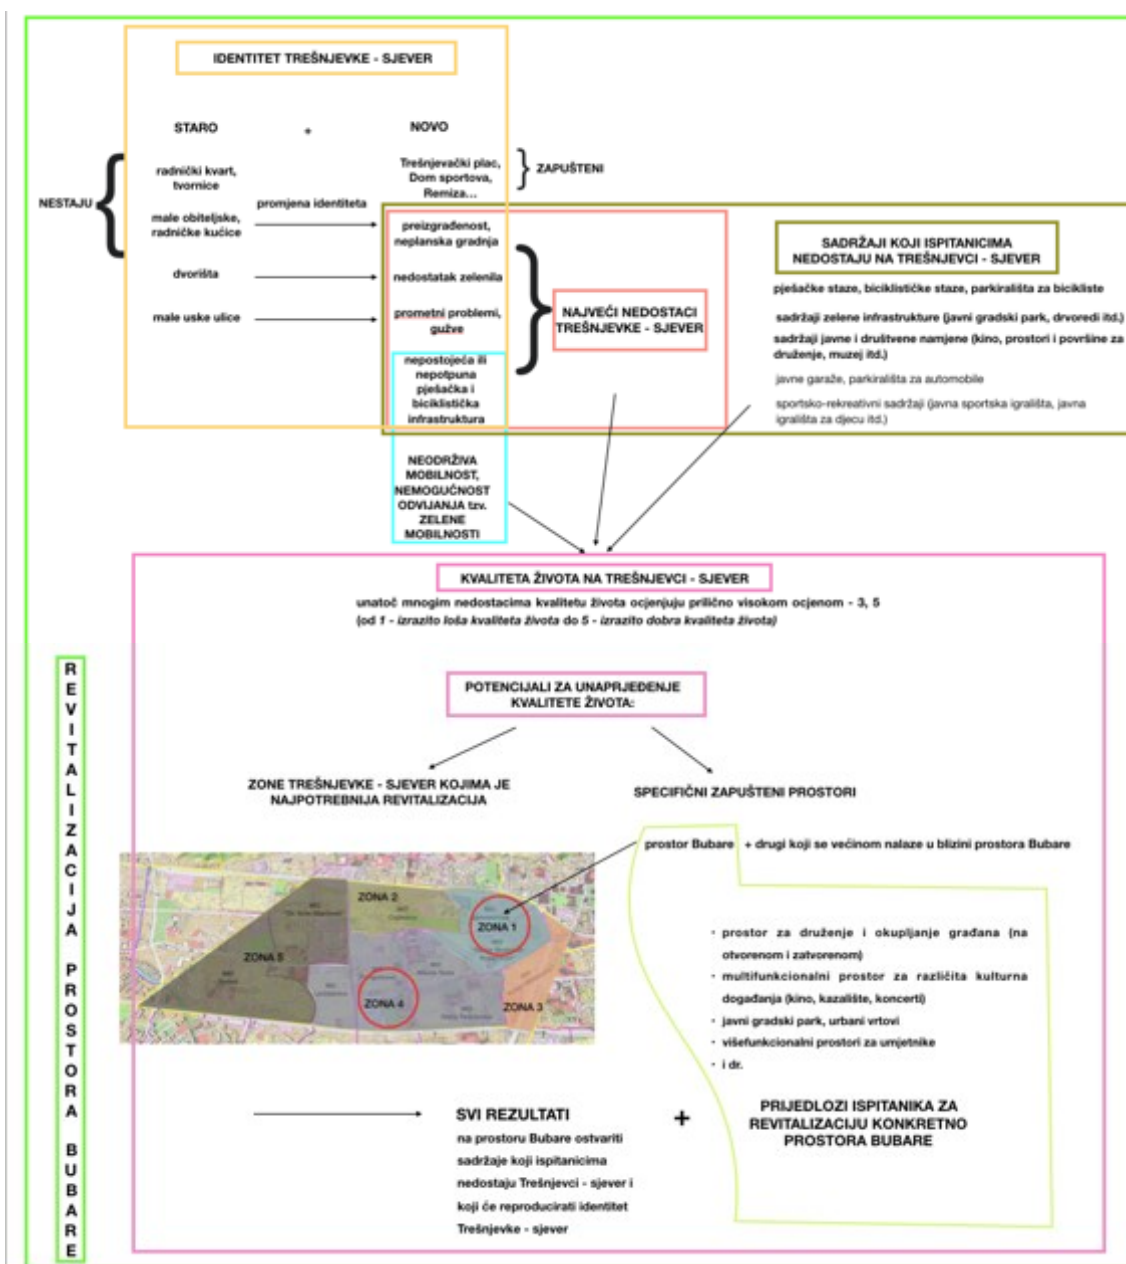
IDENTITET TREŠNJEVKE - SJEVER

STARO

+

NOVO

NESTAJU

radnički kvart, tvornice

male obiteljske, radničke kućice

dvorišta

male uske ulice

promjena identiteta

Trešnjevački plac, Dom sportova, Remiza...

ZAPUŠTENI

preizgrađenost, neplanska gradnja

nedostatak zelenila

prometni problemi, gužve

nepostojeća ili nepotpuna pješačka i biciklistička infrastruktura

NAJVEĆI NEDOSTACI TREŠNJEVKE - SJEVER

SADRŽAJI KOJI ISPITANICIMA NEDOSTAJU NA TREŠNJEVCI - SJEVER

pješačke staze, biciklističke staze, parkirališta za bicikliste

sadržaji zelene infrastrukture (javni gradski park, drvoredi itd.)

sadržaji javne i društvene namjene (kino, prostori i površine za druženje, muzej itd.)

javne garaže, parkirališta za automobile

sportsko-rekreativni sadržaji (javna sportska igrališta, javna igrališta za djecu itd.)

NEODRŽIVA MOBILNOST, NEMOGUĆNOST ODVIJANJA tzv. ZELENE MOBILNOSTI

KVALITETA ŽIVOTA NA TREŠNJEVCI - SJEVER

unatoč mnogim nedostacima kvalitetu života ocjenjuju prilično visokom ocjenom - 3, 5
(od 1 - izrazito loša kvaliteta života do 5 - izrazito dobra kvaliteta života)

REVITALIZACIJA PROSTORA BUBARE

POTENCIJALI ZA UNAPRJEĐENJE KVALITETE ŽIVOTA:

ZONE TREŠNJEVKE - SJEVER KOJIMA JE NAJPOTREBNIJA REVITALIZACIJA

SPECIFIČNI ZAPUŠTENI PROSTORI

prostor Bubare + drugi koji se većinom nalaze u blizini prostora Bubare

ZONA 2

ZONA 1

ZONA 5

ZONA 4

ZONA 3

- prostor za druženje i okupljanje građana (na otvorenom i zatvorenom)
- multifunkcionalni prostor za različita kulturna događanja (kino, kazalište, koncerti)
- javni gradski park, urbani vrtovi
- višefunkcionalni prostori za umjetnike
- i dr.

SVI REZULTATI

na prostoru Bubare ostvariti sadržaje koji ispitanicima nedostaju Trešnjevci - sjever i koji će reproducirati identitet Trešnjevke - sjever

+

PRIJEDLOZI ISPITANIKA ZA REVITALIZACIJU KONKRETNO PROSTORA BUBARE